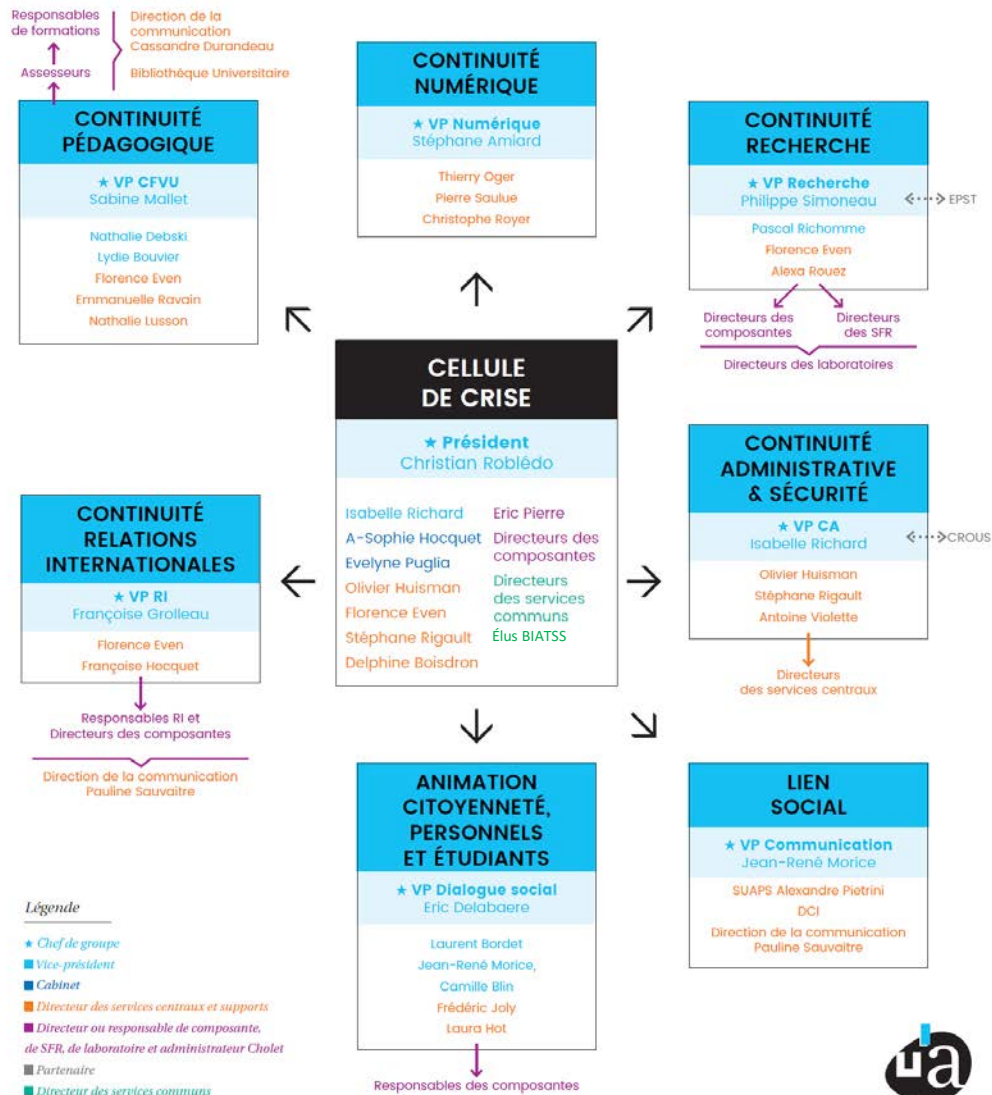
Responsables de formations

Assesseurs

Direction de la communication Cassandre Durandeau

Bibliothèque Universitaire

CONTINUITÉ PÉDAGOGIQUE

★ VP CFVU
Sabine Mallet

Nathalie Debski
Lydie Bouvier
Florence Even
Emmanuelle Ravain
Nathalie Lusson

CONTINUITÉ NUMÉRIQUE

★ VP Numérique
Stéphane Amiard

Thierry Oger
Pierre Saulue
Christophe Royer

CONTINUITÉ RECHERCHE

★ VP Recherche
Philippe Simoneau

EPST

Pascal Richomme
Florence Even
Alexa Rouez

Directeurs des composantes

Directeurs des SFR

Directeurs des laboratoires

CELLULE DE CRISE

★ Président
Christian Roblédo

Isabelle Richard
A-Sophie Hocquet
Evelyne Puglia
Olivier Huisman
Florence Even
Stéphane Rigault
Delphine Boisdron

Eric Pierre
Directeurs des composantes
Directeurs des services communs
Élus BIATSS

CONTINUITÉ RELATIONS INTERNATIONALES

★ VP RI
Françoise Grolleau

Florence Even
Françoise Hocquet

Responsables RI et Directeurs des composantes

Direction de la communication Pauline Sauvaitre

CONTINUITÉ ADMINISTRATIVE & SÉCURITÉ

★ VP CA
Isabelle Richard

CROUS

Olivier Huisman
Stéphane Rigault
Antoine Violette

Directeurs des services centraux

ANIMATION CITOYENNETÉ, PERSONNELS ET ÉTUDIANTS

★ VP Dialogue social
Eric Delabaere

Laurent Bordet
Jean-René Morice,
Camille Blin
Frédéric Joly
Laura Hot

Responsables des composantes

LIEN SOCIAL

★ VP Communication
Jean-René Morice

SUAPS Alexandre Pietrini
DCI
Direction de la communication Pauline Sauvaitre

Légende

★ Chef de groupe
Vice-président
Cabinet
Directeur des services centraux et supports
Directeur ou responsable de composante, de SFR, de laboratoire et administrateur Cholet
Partenaire
Directeur des services communs

ua